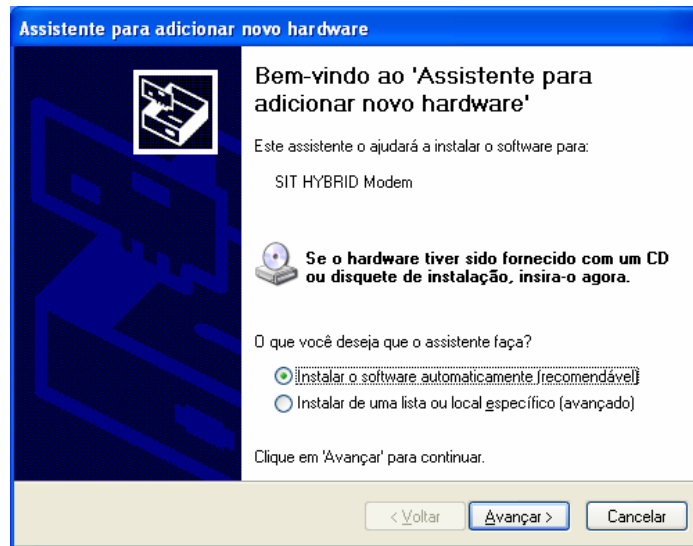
Assistente para adicionar novo hardware

Bem-vindo ao 'Assistente para adicionar novo hardware'

Este assistente o ajudará a instalar o software para:

SIT HYBRID Modem

Se o hardware tiver sido fornecido com um CD ou disquete de instalação, insira-o agora.

O que você deseja que o assistente faça?

Instalar o software automaticamente (recomendável)

Instalar de uma lista ou local específico (avançado)

Clique em 'Avançar' para continuar.

< Voltar Avançar > Cancelar